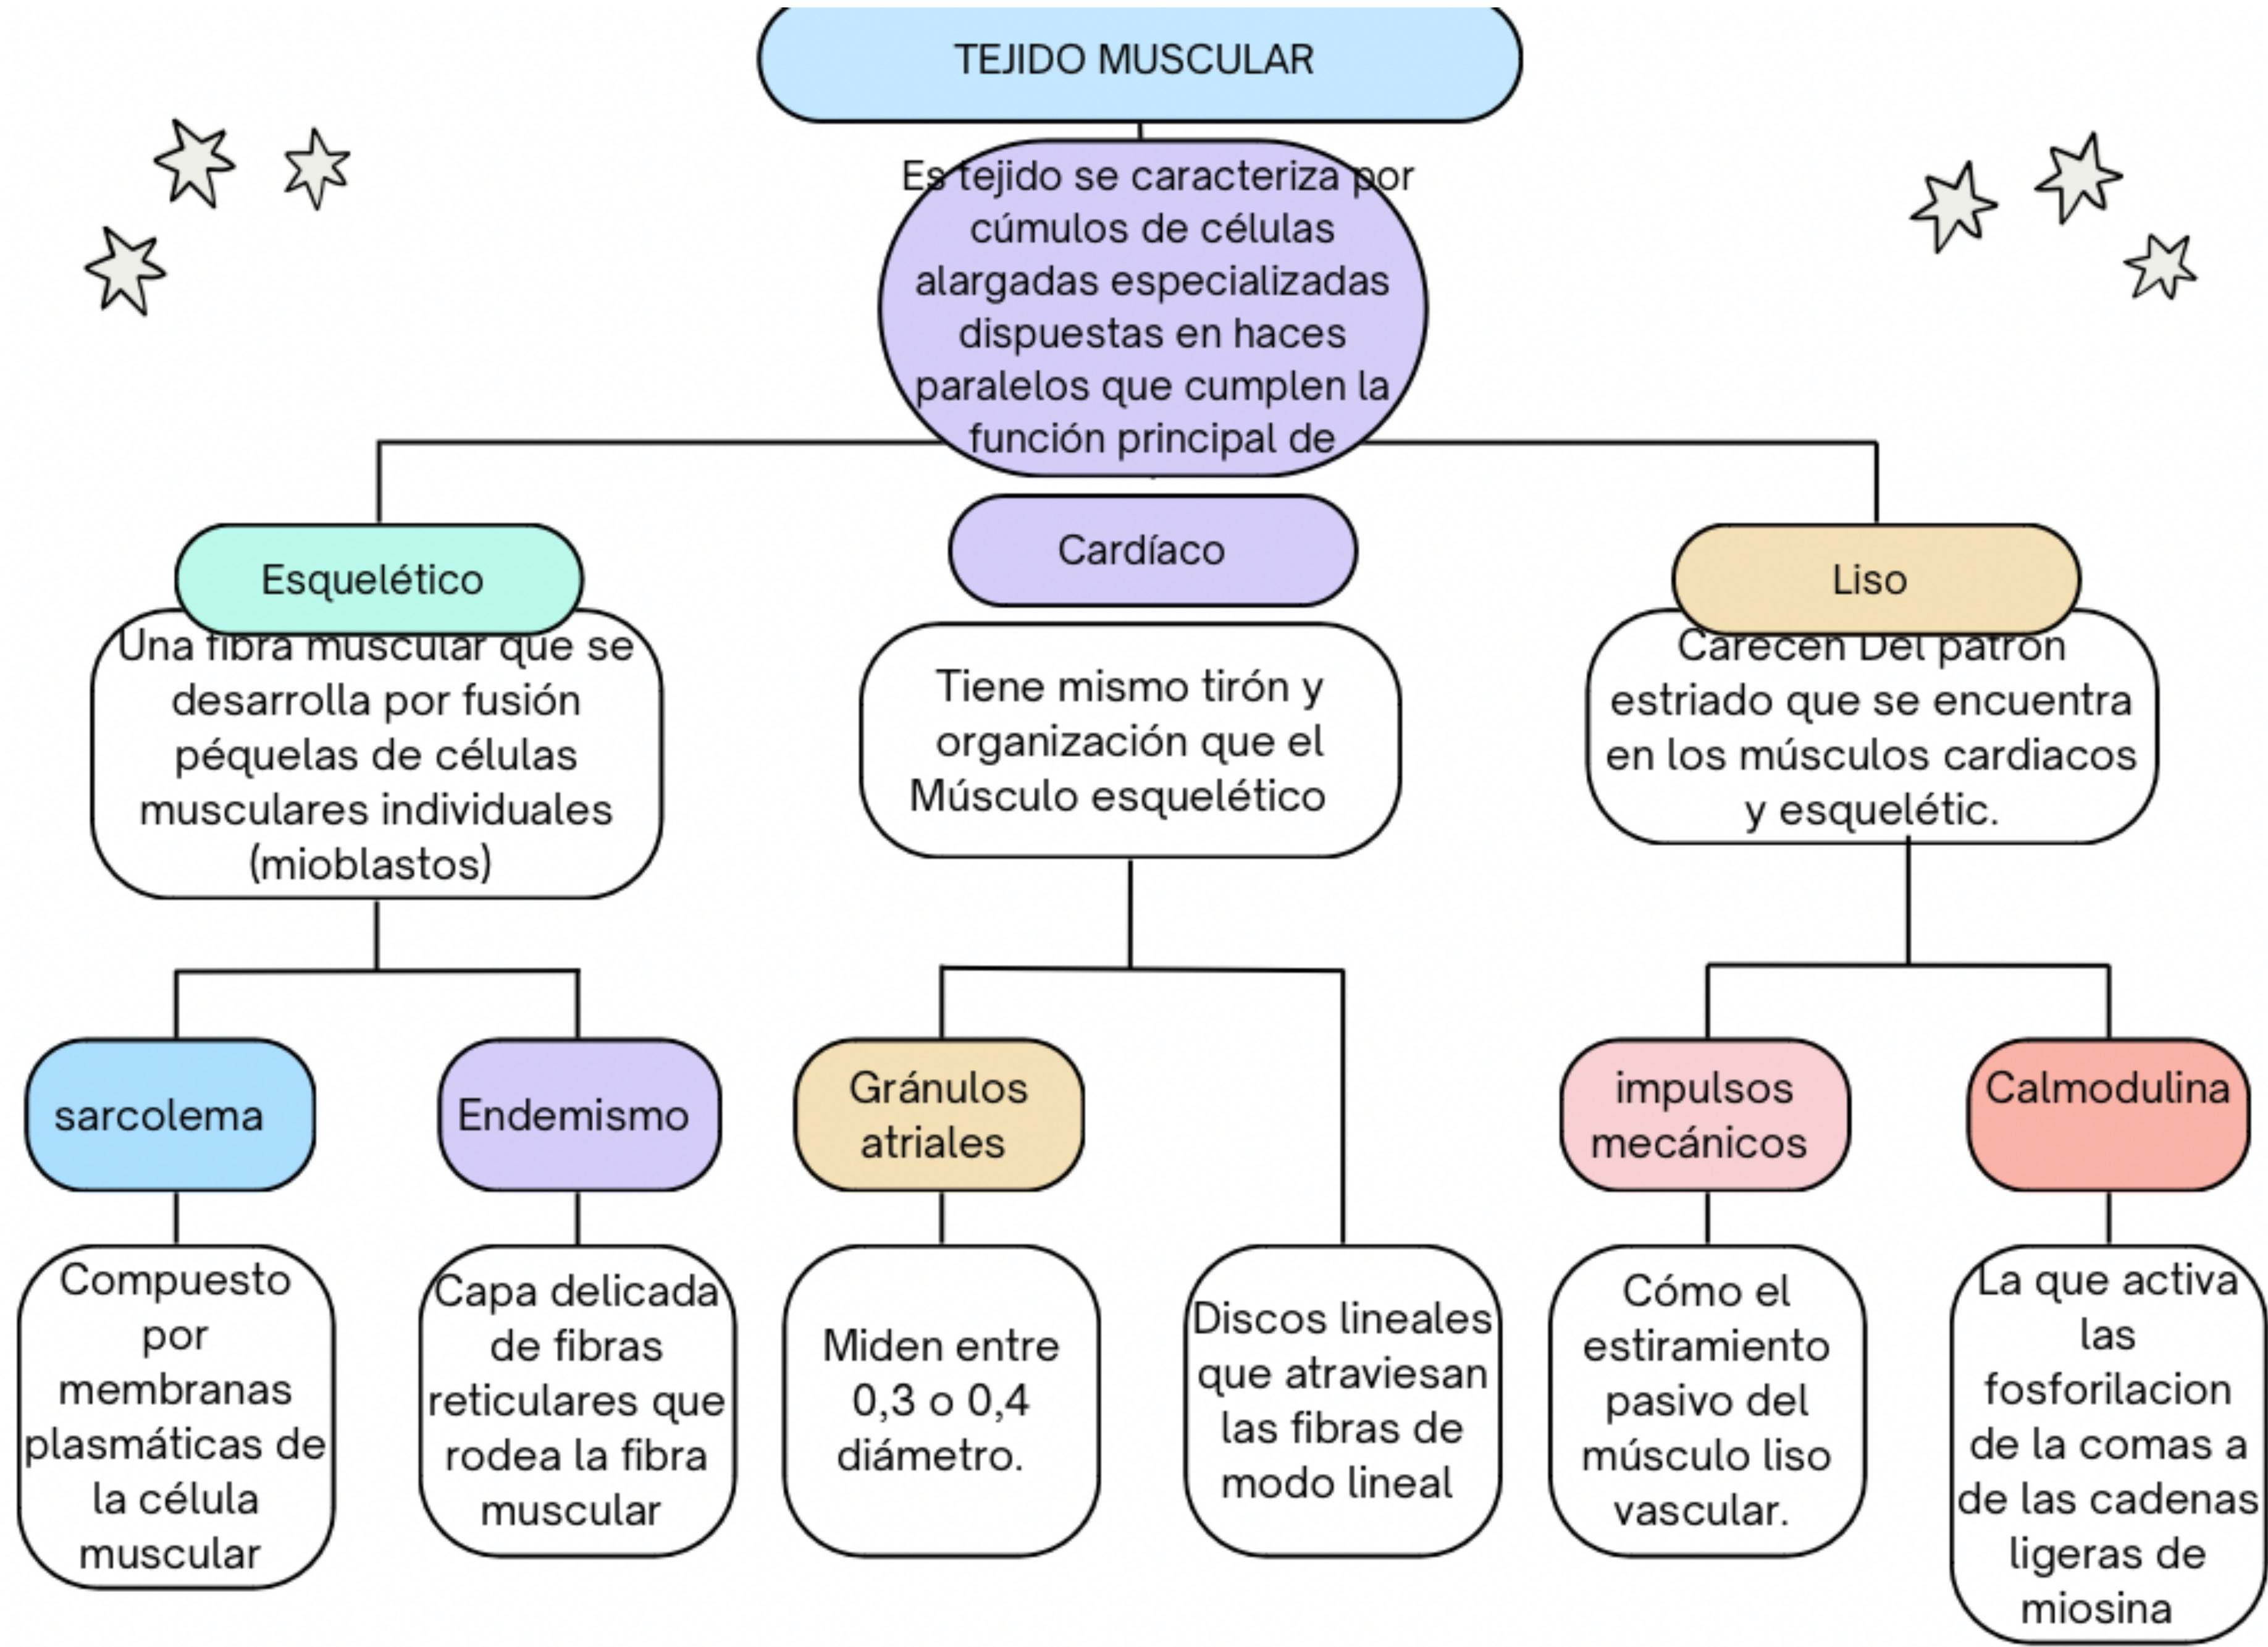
TEJIDO MUSCULAR

Es tejido se caracteriza por cúmulos de células alargadas especializadas dispuestas en haces paralelos que cumplen la función principal de

Esquelético

Una fibra muscular que se desarrolla por fusión péquelas de células musculares individuales (mioblastos)

Cardíaco

Tiene mismo tirón y organización que el Músculo esquelético

Liso

Carecen Del patron estriado que se encuentra en los músculos cardiacos y esquelétic.

sarcolema

Compuesto por membranas plasmáticas de la célula muscular

Endemismo

Capa delicada de fibras reticulares que rodea la fibra muscular

Gránulos atriales

Miden entre 0,3 o 0,4 diámetro.

Discos lineales que atraviesan las fibras de modo lineal

impulsos mecánicos

Cómo el estiramiento pasivo del músculo liso vascular.

Calmodulina

La que activa las fosforilacion de la comas a de las cadenas ligeras de miosina